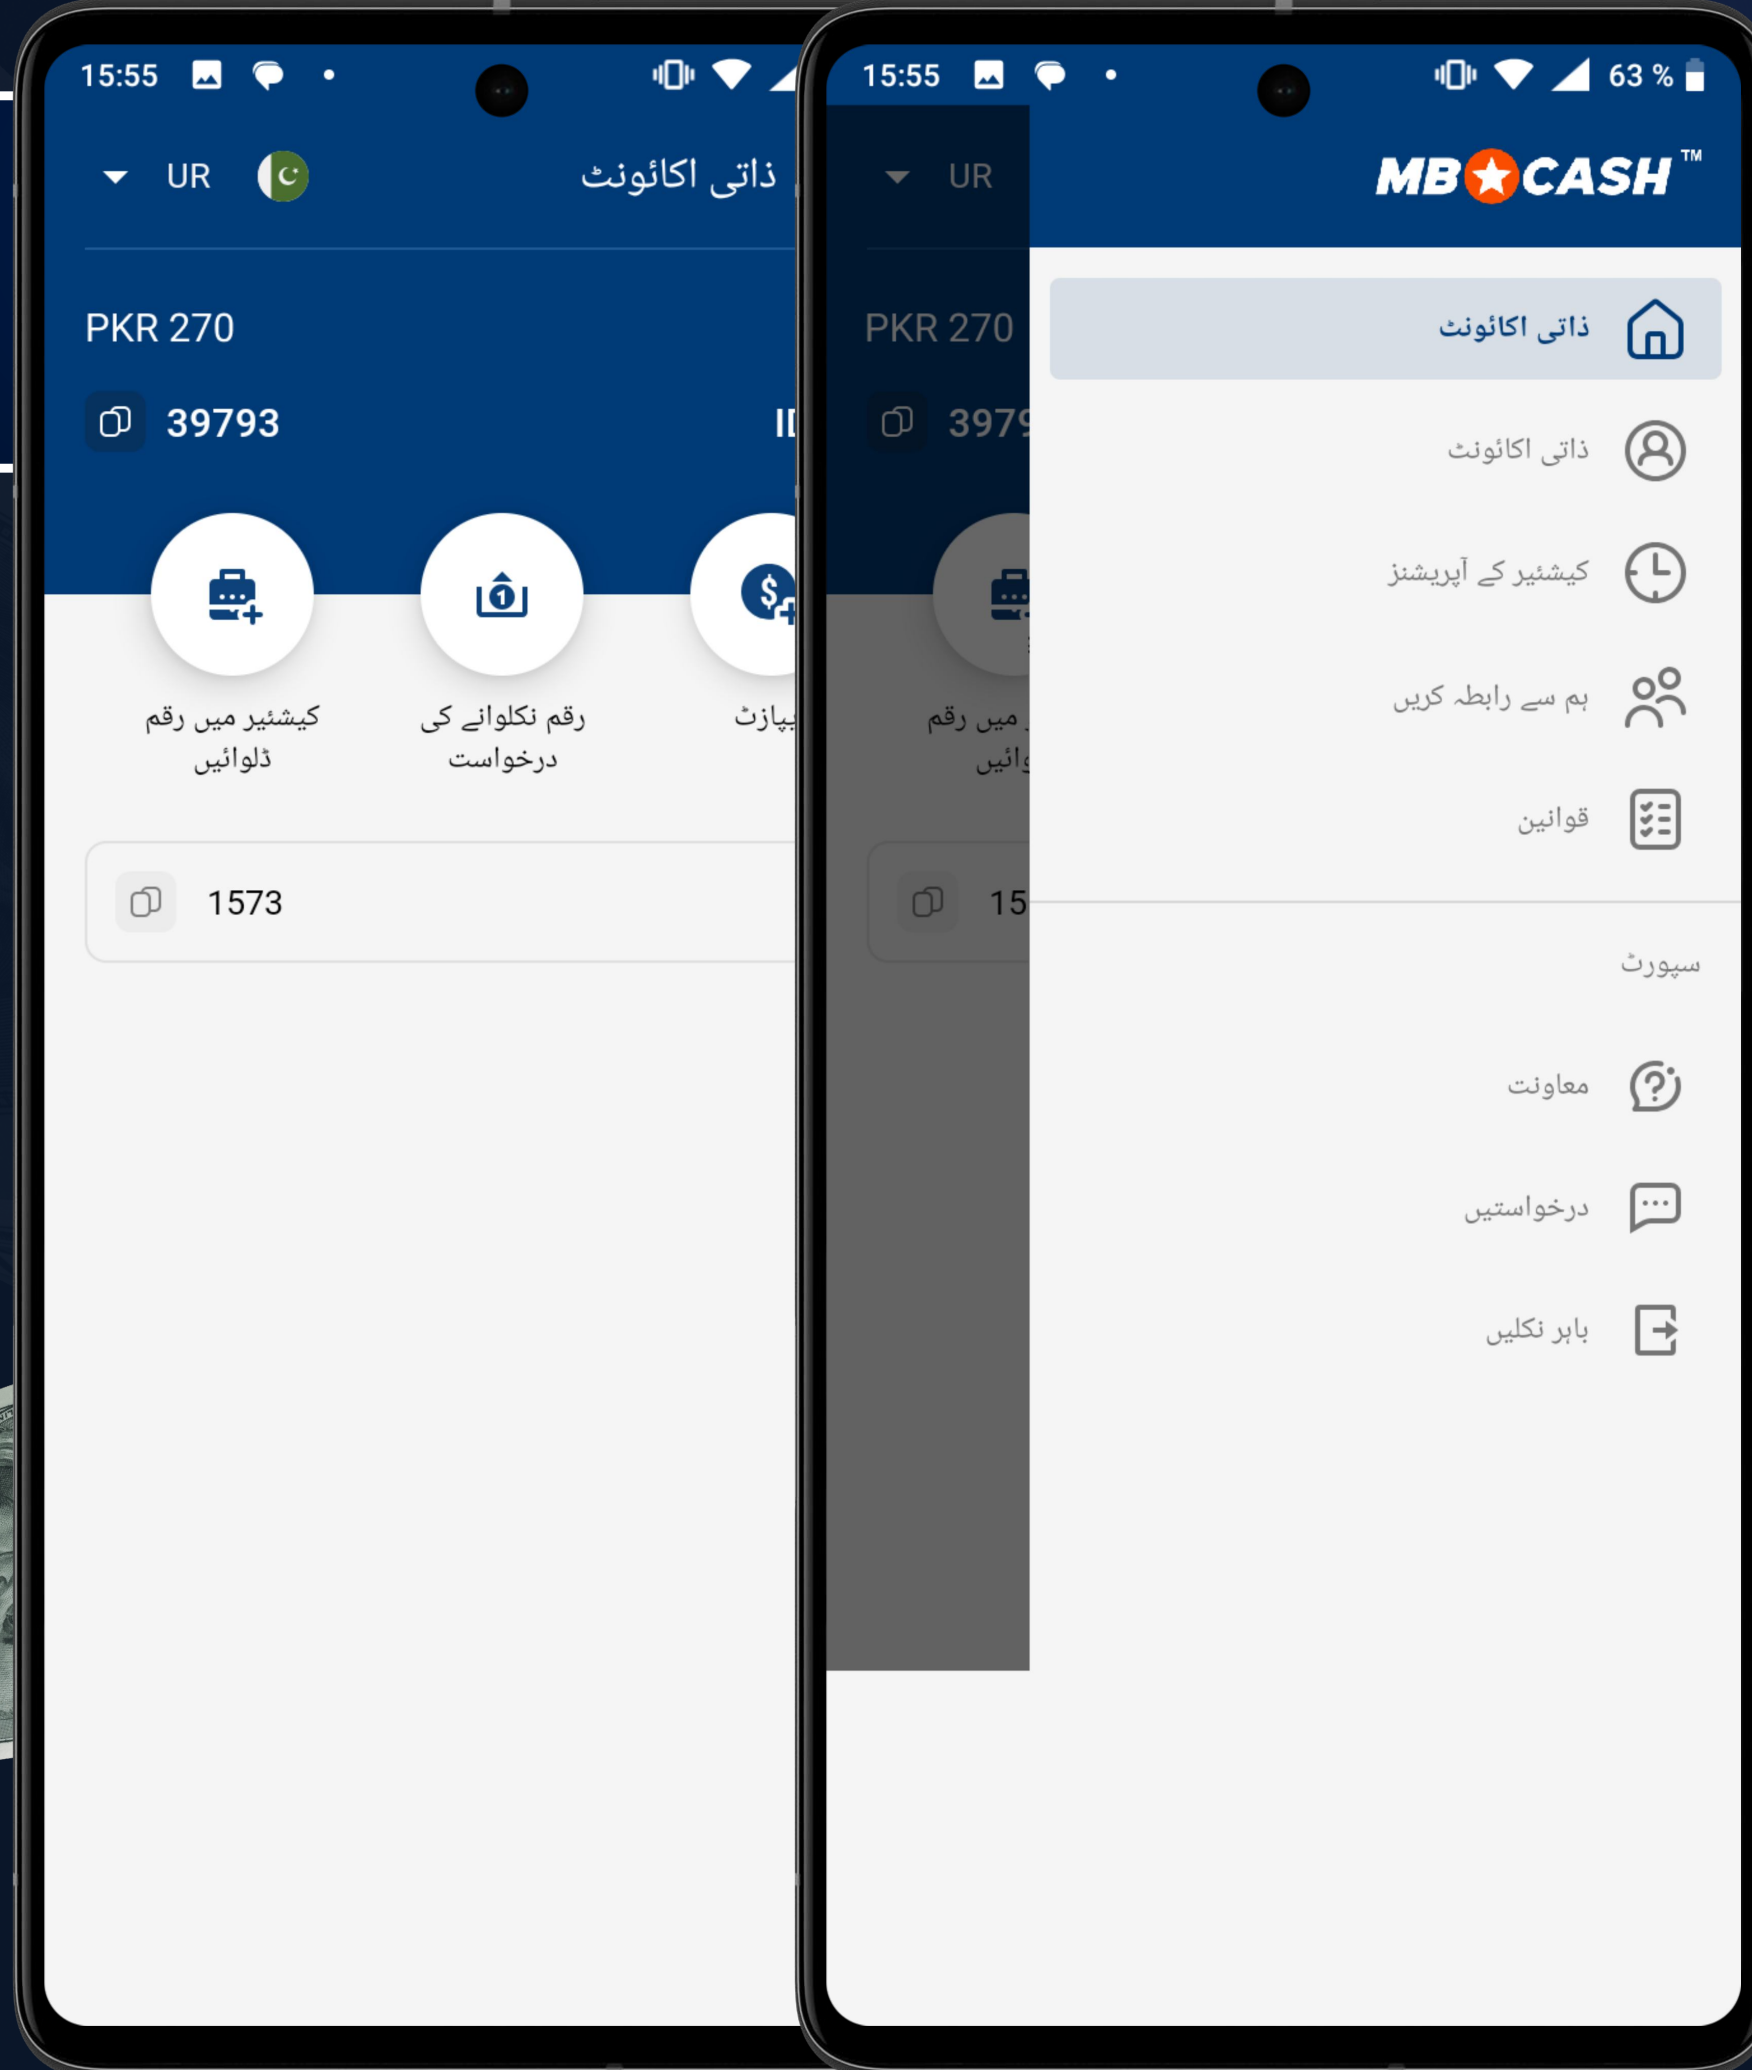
15:55

UR

ذاتی اکائونٹ

PKR 270

39793

ID

کیشئیر میں رقم ڈلوائیں

رقم نکلوانے کی درخواست

پازٹ

1573

15:55

63 %

UR

MB CASH™

PKR 270

3979

میں رقم

وائیں

15

ذاتی اکائونٹ

ذاتی اکائونٹ

کیشئیر کے آپریشنز

ہم سے رابطہ کریں

قوانین

سپورٹ

معاونت

درخواستیں

باہر نکلیں